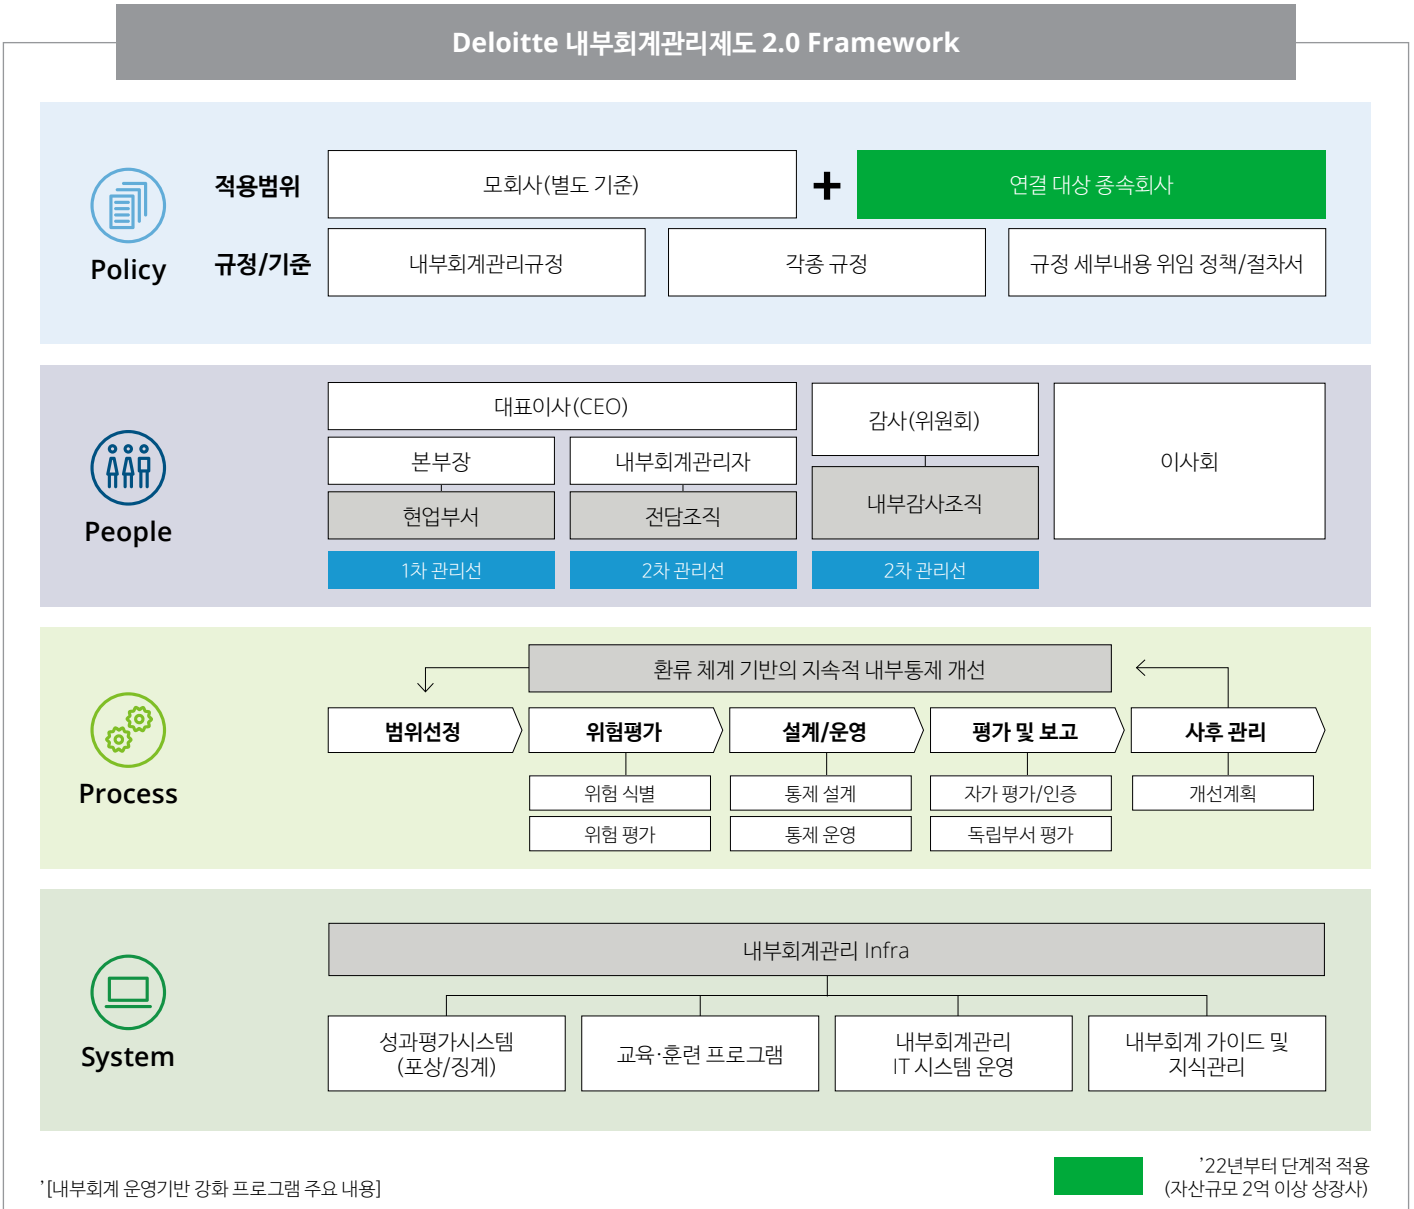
Deloitte 내부회계관리제도 2.0 Framework

Policy

적용범위

모회사(별도 기준)

+

연결 대상 종속회사

규정/기준

내부회계관리규정

각종 규정

규정 세부내용 위임 정책/절차서

People

대표이사(CEO)

본부장

내부회계관리자

현업부서

전담조직

1차 관리선

2차 관리선

감사(위원회)

내부감사조직

2차 관리선

이사회

Process

환류 체계 기반의 지속적 내부통제 개선

범위선정

위험평가

위험 식별

위험 평가

설계/운영

통제 설계

통제 운영

평가 및 보고

자가 평가/인증

독립부서 평가

사후 관리

개선계획

System

내부회계관리 Infra

성과평가시스템 (포상/징계)

교육·훈련 프로그램

내부회계관리 IT 시스템 운영

내부회계 가이드 및 지식관리

'[내부회계 운영기반 강화 프로그램 주요 내용]

'22년부터 단계적 적용 (자산규모 2억 이상 상장사)